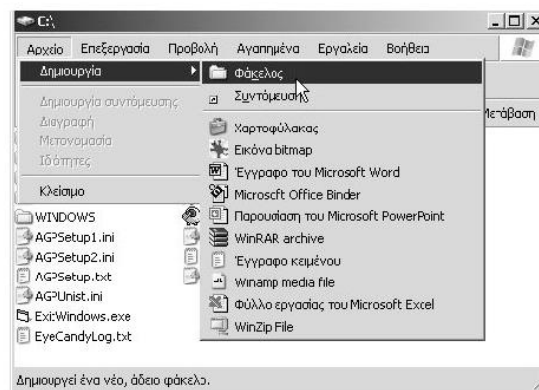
C:\

Αρχείο Επεξεργασία Προβολή Αγαπημένα Εργαλεία Βοήθεια

Δημιουργία
Δημιουργία συντόμευσης
Διαγραφή
Μετονομασία
Ιδιότητες
Κλείσιμο

Φάκελος
Συντόμευση
Χαρτοφύλακας
Εικόνα bitmap
Έγγραφο του Microsoft Word
Microsoft Office Binder
Παρουσίαση του Microsoft PowerPoint
WinRAR archive
Έγγραφο κειμένου
Winamp media file
Φύλλο εργασίας του Microsoft Excel
WinZip File

Μετάβαση

WINDOWS
AGPSetup1.ini
AGPSetup2.ini
AGPSetup.txt
AGPUnist.ini
Exit Windows.exe
EyeCandyLog.txt

Δημιουργεί ένα νέο, άδειο φάκελο.